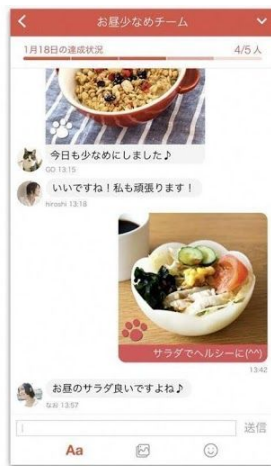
お昼少なめチーム

1月18日の達成状況

4/5人

今日も少なめにしました♪

GO 13:15

いいですね！私も頑張ります！

hiroshi 13:18

サラダでヘルシーに(^^)

13:42

お昼のサラダ良いですよね♪

fuji 13:57

送信

Aa